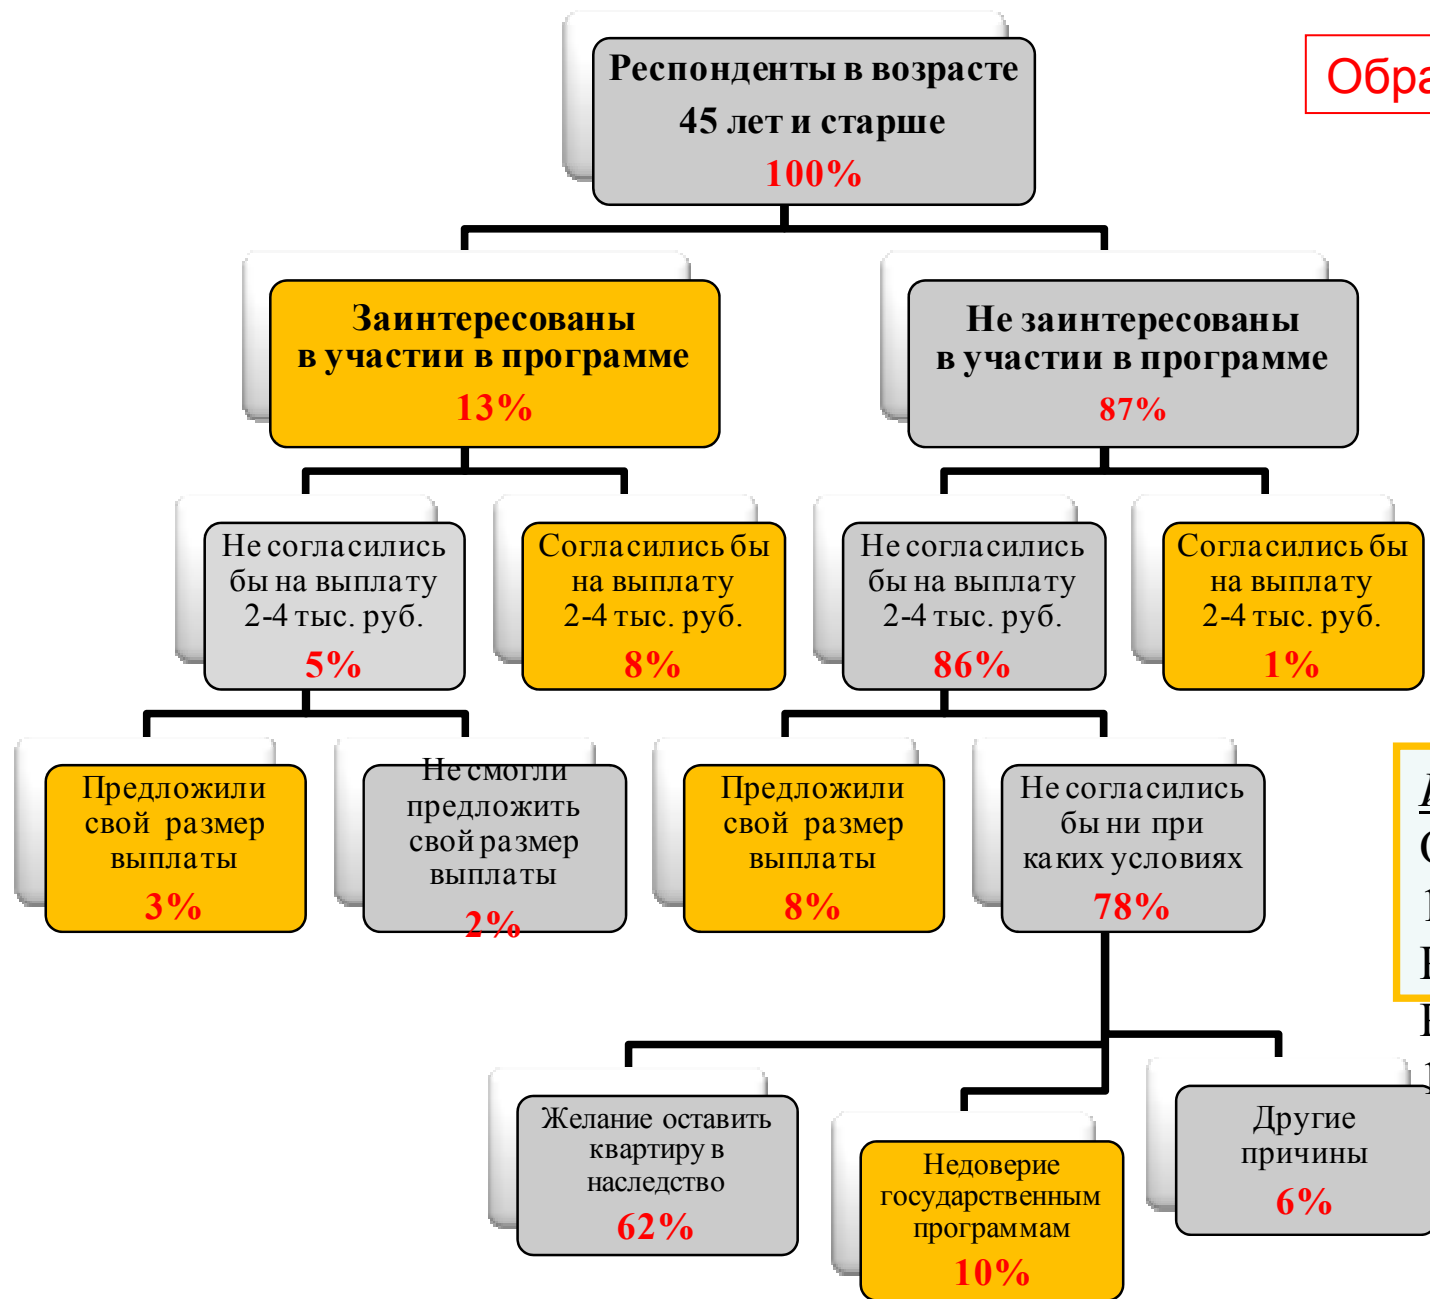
Респонденты в возрасте 45 лет и старше
100%

Обра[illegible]

Заинтересованы в участии в программе
13%

Не заинтересованы в участии в программе
87%

Не согласились бы на выплату 2-4 тыс. руб.
5%

Согласились бы на выплату 2-4 тыс. руб.
8%

Не согласились бы на выплату 2-4 тыс. руб.
86%

Согласились бы на выплату 2-4 тыс. руб.
1%

Предложили свой размер выплаты
3%

Не смогли предложить свой размер выплаты
2%

Предложили свой размер выплаты
8%

Не согласились бы ни при каких условиях
78%

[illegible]

Желание оставить квартиру в наследство
62%

Недоверие государственным программам
10%

Другие причины
6%